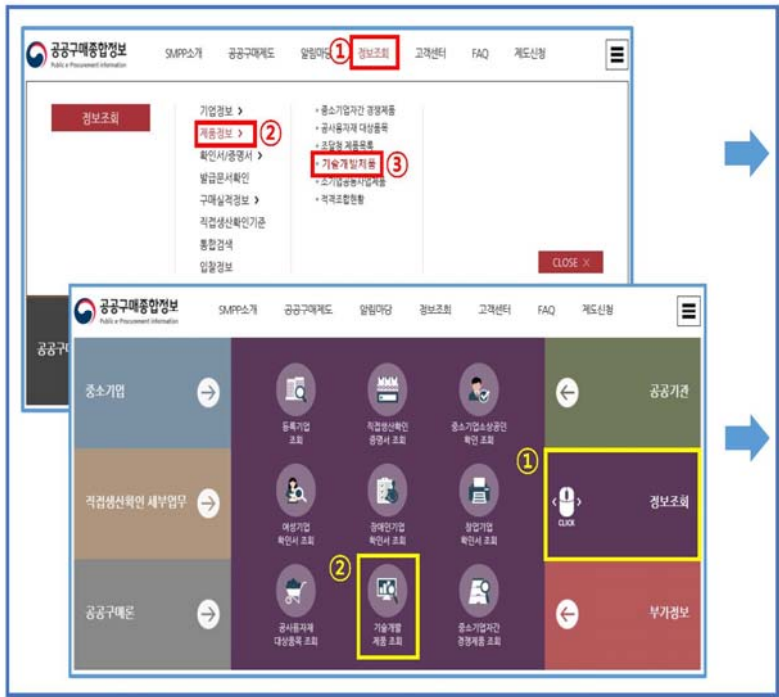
공공구매종합정보
Public e-Procurement information

SMPP소개 공공구매제도 알림마당 ① 정보조회 고객센터 FAQ 제도신청

정보조회

기업정보 >
제품정보 > ②
확인서/증명서 >
발급문서확인
구매실적정보 >
직접생산확인기준
통합검색
입찰정보

• 중소기업자간 경쟁제품
• 공사용자재 대상품목
• 조달청 제품목록
• 기술개발제품 ③
• 소기업공동사업제품
• 적격조합현황

CLOSE ×

공공구매

공공구매종합정보
Public e-Procurement information

SMPP소개 공공구매제도 알림마당 정보조회 고객센터 FAQ 제도신청

중소기업

직접생산확인 세부업무

공공구매론

등록기업 조회

직접생산확인 증명서 조회

중소기업소상공인 확인 조회

여성기업 확인서 조회

장애인기업 확인서 조회

창업기업 확인서 조회

공사용자재 대상품목 조회

②
기술개발 제품 조회

중소기업자간 경쟁제품 조회

공공기관

①
CLICK
정보조회

부가정보